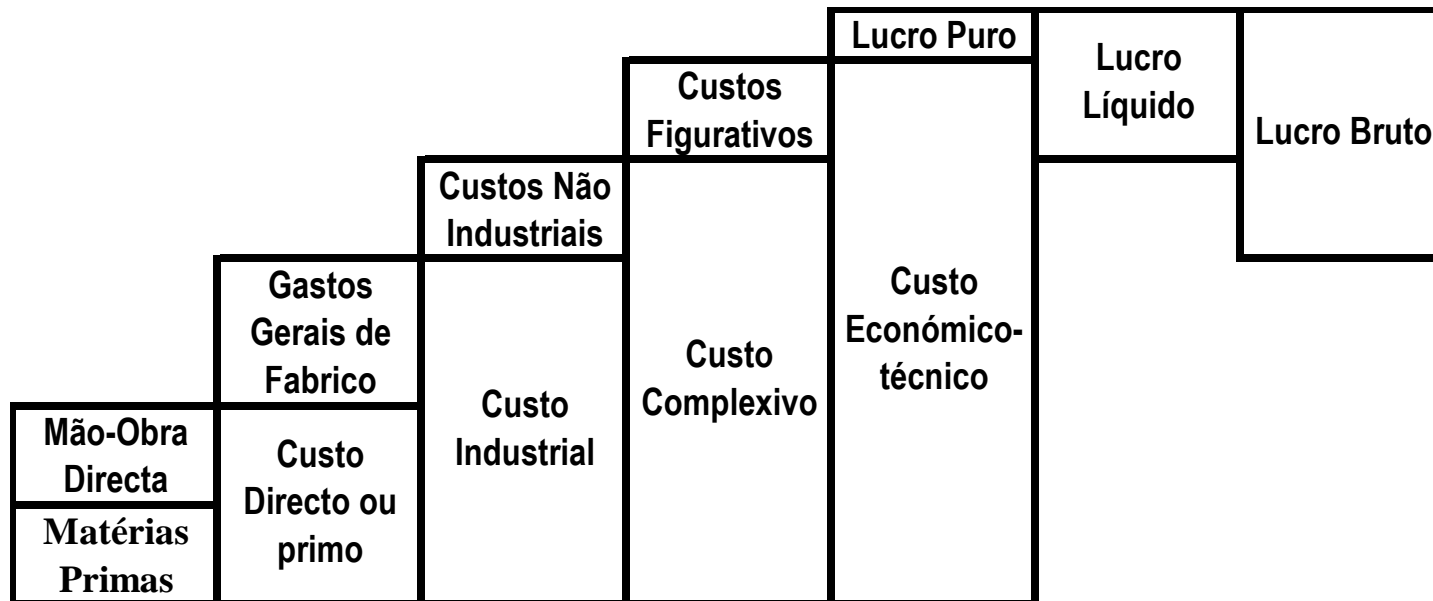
Lucro Puro

Lucro Líquido

Lucro Bruto

Custos Figurativos

Custos Não Industriais

Gastos Gerais de Fabrico

Mão-Obra Directa

Matérias Primas

Custo Directo ou primo

Custo Industrial

Custo Complexivo

Custo Económico-técnico